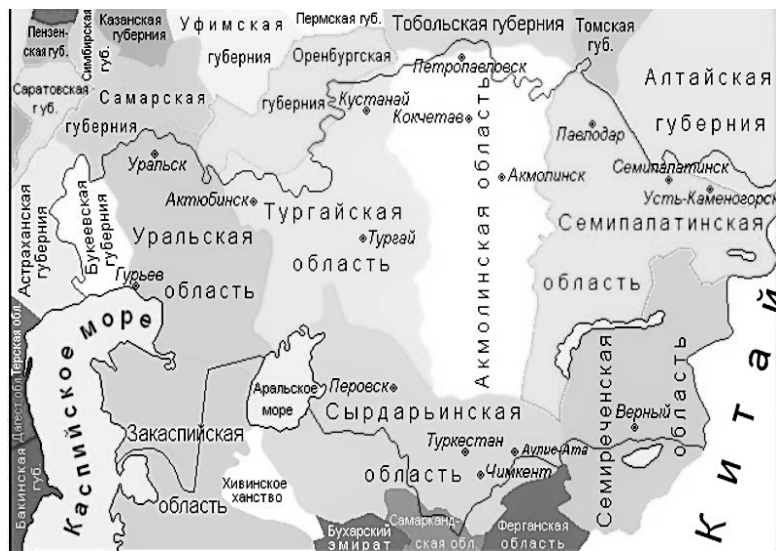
Пензенская губ.
Симбирская губ.
Казанская губерния
Уфимская губерния
Пермская губ.
Тобольская губерния
Томская губ.
Саратовская губ.
Самарская губерния
Оренбургская губерния
Петропавловск
Кустанай
Кокчетав
Алтайская губерния
Павлодар
Семипалатинск
Усть-Каменогорск
Уральск
Актюбинск
Акмолинск
Акмолинская область
Астраханская губерния
Букеевская губерния
Уральская область
Тургайская область
Тургай
Семипалатинская область
Гурьев
Каспийское море
Терская обл.
Дагест. обл.
Аральское море
Перовск
Сырдарьинская область
Семиреченская область
Верный
Закаспийская область
Туркестан
Аулие-Ата
Чимкент
Хивинское ханство
Бакинская губ.
Бухарский эмират
Самаркандская обл.
Ферганская область
Китай